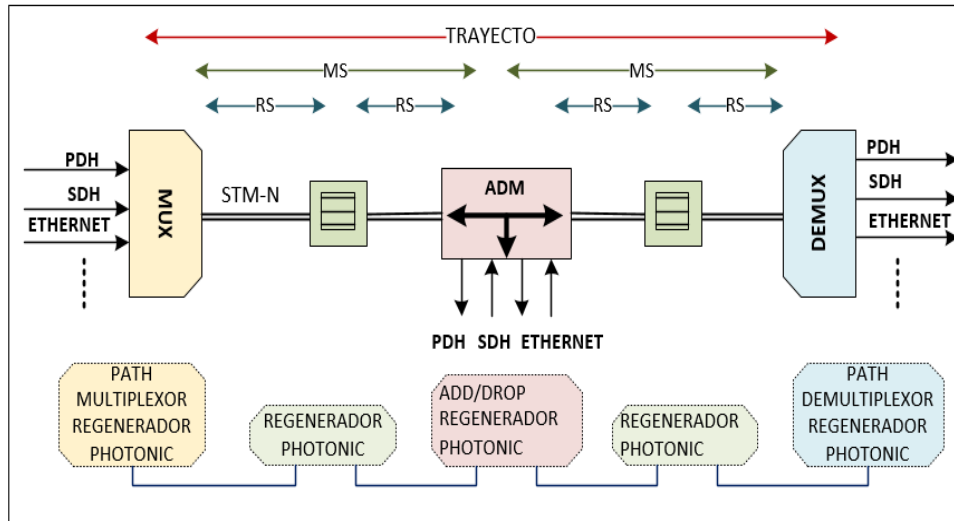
TRAYECTO

MS

MS

RS

RS

RS

RS

PDH

SDH

ETHERNET

MUX

STM-N

ADM

DEMUX

PDH

SDH

ETHERNET

PDH SDH ETHERNET

PATH MULTIPLEXOR REGENERADOR PHOTONIC

REGENERADOR PHOTONIC

ADD/DROP REGENERADOR PHOTONIC

REGENERADOR PHOTONIC

PATH DEMULTIPLEXOR REGENERADOR PHOTONIC